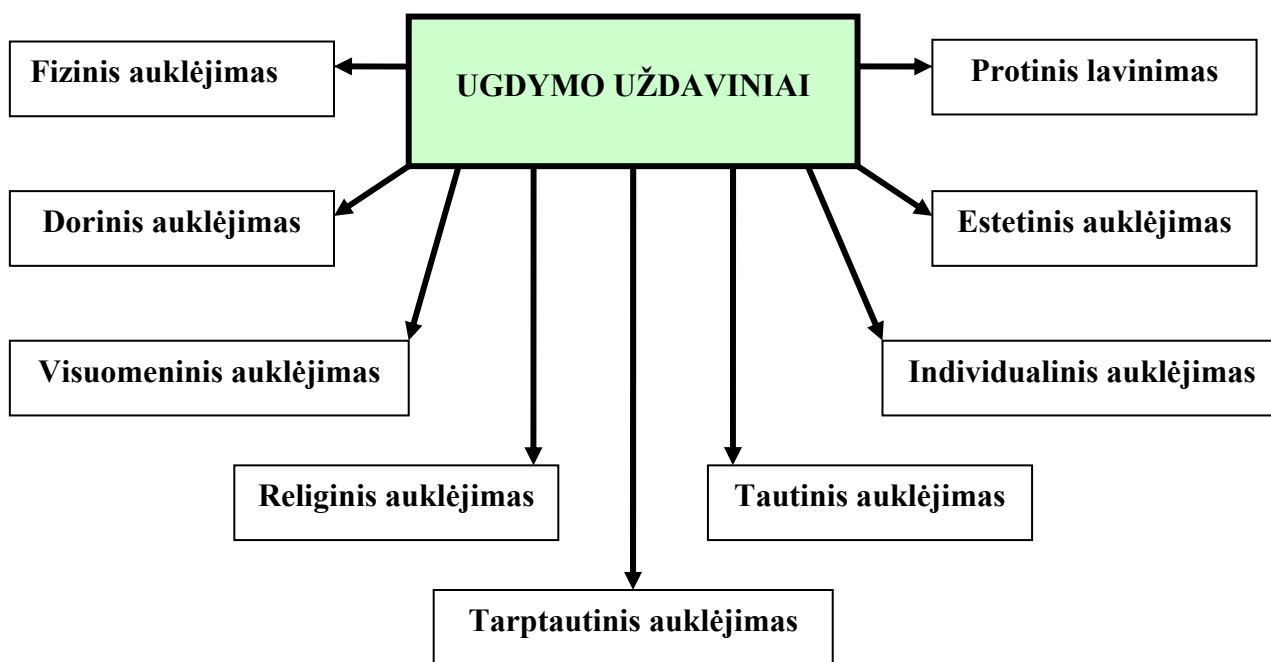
UGDYMO UŽDAVINIAI

Fizinis auklėjimas

Protinis lavinimas

Dorinis auklėjimas

Estetinis auklėjimas

Visuomeninis auklėjimas

Individualinis auklėjimas

Religinis auklėjimas

Tautinis auklėjimas

Tarptautinis auklėjimas